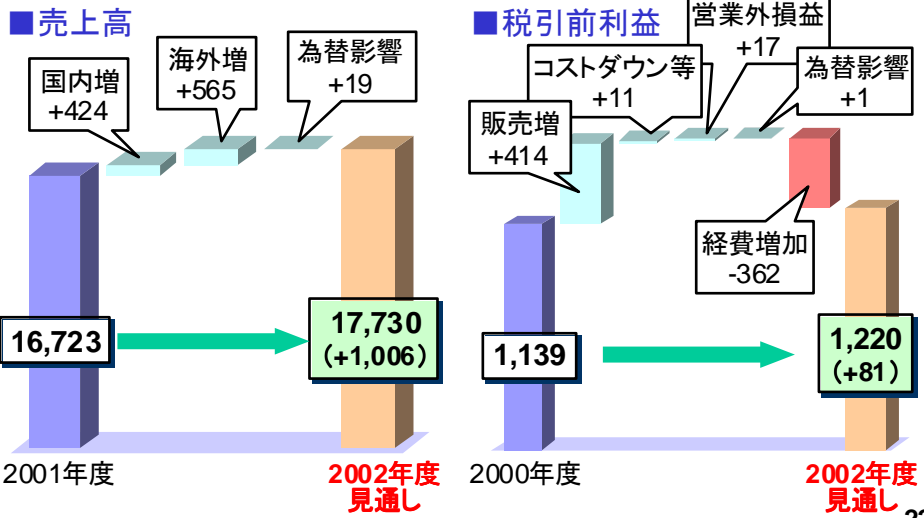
■売上高

国内増
+424

海外増
+565

為替影響
+19

16,723

17,730
(+1,006)

2001年度

2002年度
見通し

■税引前利益

営業外損益
+17

コストダウン等
+11

為替影響
+1

販売増
+414

経費増加
-362

1,139

1,220
(+81)

2000年度

2002年度
見通し

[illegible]